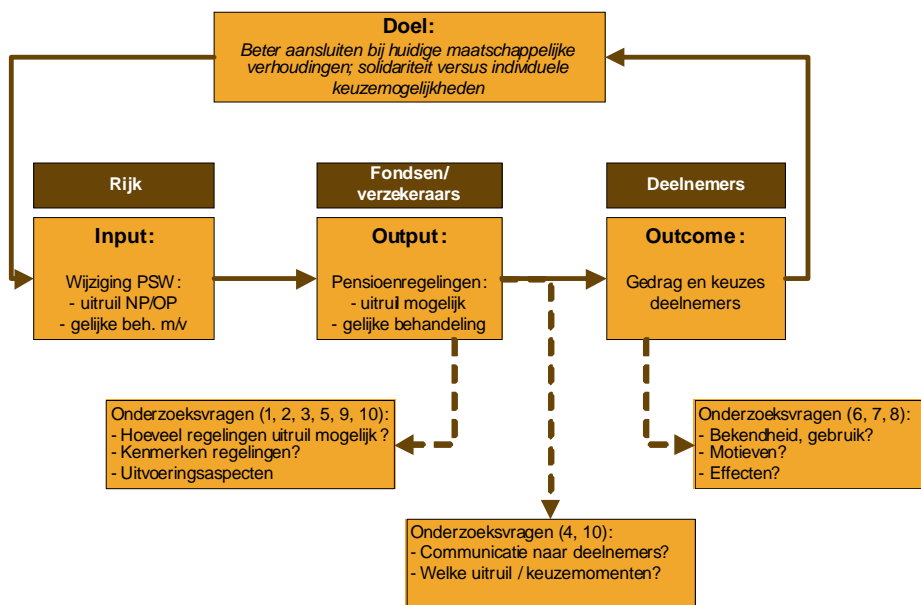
Doel:
Beter aansluiten bij huidige maatschappelijke verhoudingen; solidariteit versus individuele keuzemogelijkheden

Rijk

Input:
Wijziging PSW:
- uitruil NP/OP
- gelijke beh. m/v

Fondsen/ verzekeraars

Output:
Pensioenregelingen:
- uitruil mogelijk
- gelijke behandeling

Deelnemers

Outcome:
Gedrag en keuzes deelnemers

Onderzoeksvragen (1, 2, 3, 5, 9, 10):
- Hoeveel regelingen uitruil mogelijk?
- Kenmerken regelingen?
- Uitvoeringsaspecten

Onderzoeksvragen (6, 7, 8):
- Bekendheid, gebruik?
- Motieven?
- Effecten?

Onderzoeksvragen (4, 10):
- Communicatie naar deelnemers?
- Welke uitruil / keuzemomenten?